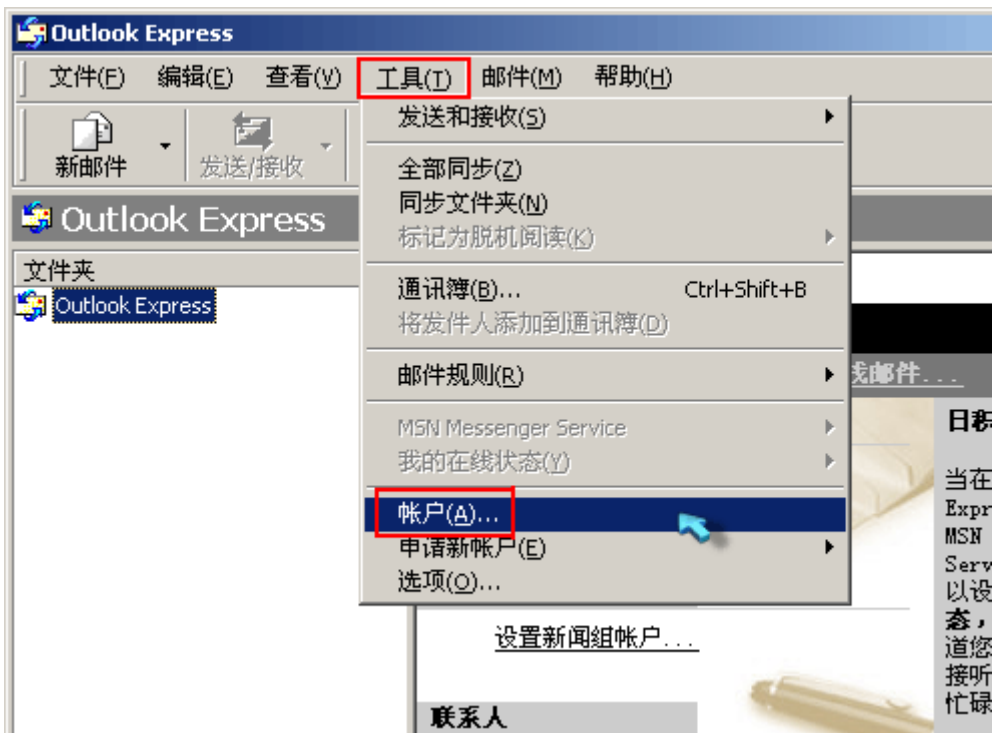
Outlook Express

文件(F) 编辑(E) 查看(V) 工具(T) 邮件(M) 帮助(H)

新邮件 发送/接收

Outlook Express

文件夹

Outlook Express

发送和接收(S)
全部同步(Z)
同步文件夹(N)
标记为脱机阅读(K)
通讯簿(B)... Ctrl+Shift+B
将发件人添加到通讯簿(D)
邮件规则(R)
MSN Messenger Service
我的在线状态(Y)
帐户(A)...
申请新帐户(E)
选项(O)...

找邮件...

设置新闻组帐户...

联系人

日积

当在
Expr
MSN
Serv
以设
态，
道您
接听
忙碌